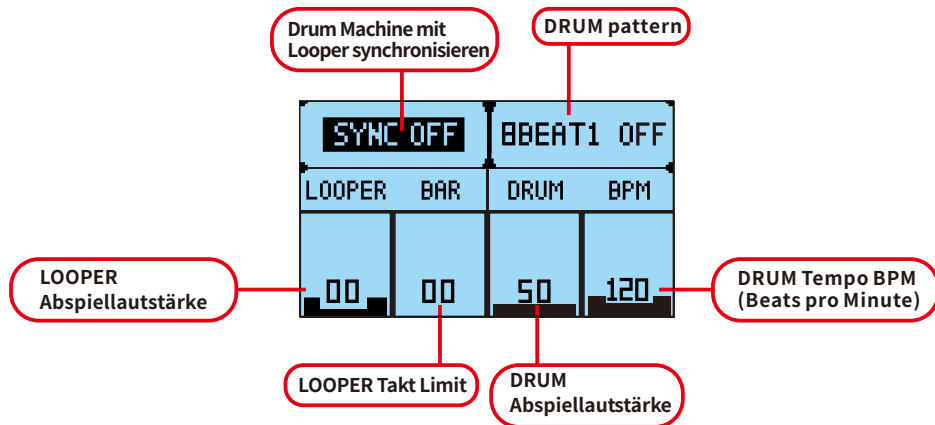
Drum Machine mit Looper synchronisieren

DRUM pattern

SYNC OFF

8BEAT1 OFF

LOOPER BAR

DRUM BPM

00

00

50

120

LOOPER Abspiellautstärke

DRUM Tempo BPM (Beats pro Minute)

LOOPER Takt Limit

DRUM Abspiellautstärke